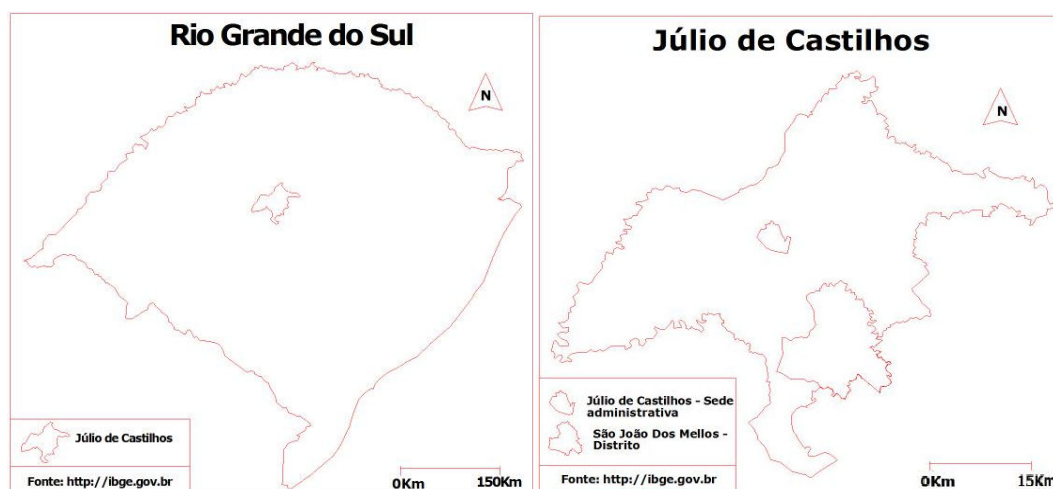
Rio Grande do Sul

N

Júlio de Castilhos

Fonte: http://ibge.gov.br

0Km 150Km

Júlio de Castilhos

N

Júlio de Castilhos - Sede administrativa

São João Dos Mellos - Distrito

Fonte: http://ibge.gov.br

0Km 15Km